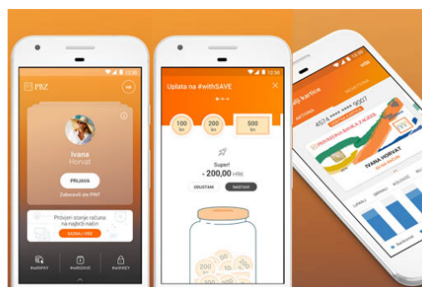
PBZ

Ivana
Horvat

PRIJAVA

Zaboravili ste PIN?

Provjeri stanje računa na najbrži način

12:30

Uplata na #withSAVE

100
kn

200
kn

500
kn

Super!
+ 200,00 HRK

ODUSTANI

NASTAVI

12:30

IVANA HORVAT